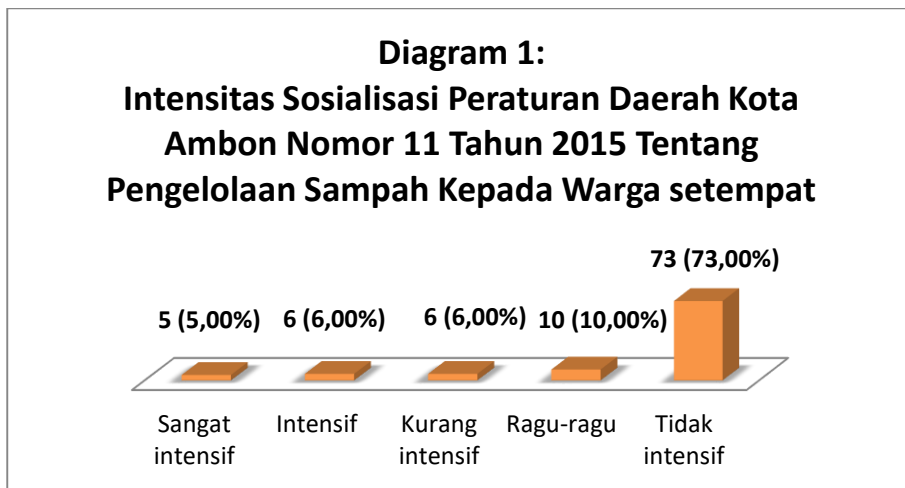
Diagram 1:
Intensitas Sosialisasi Peraturan Daerah Kota Ambon Nomor 11 Tahun 2015 Tentang Pengelolaan Sampah Kepada Warga setempat

5 (5,00%)
6 (6,00%)
6 (6,00%)
10 (10,00%)
73 (73,00%)

Sangat intensif
Intensif
Kurang intensif
Ragu-ragu
Tidak intensif